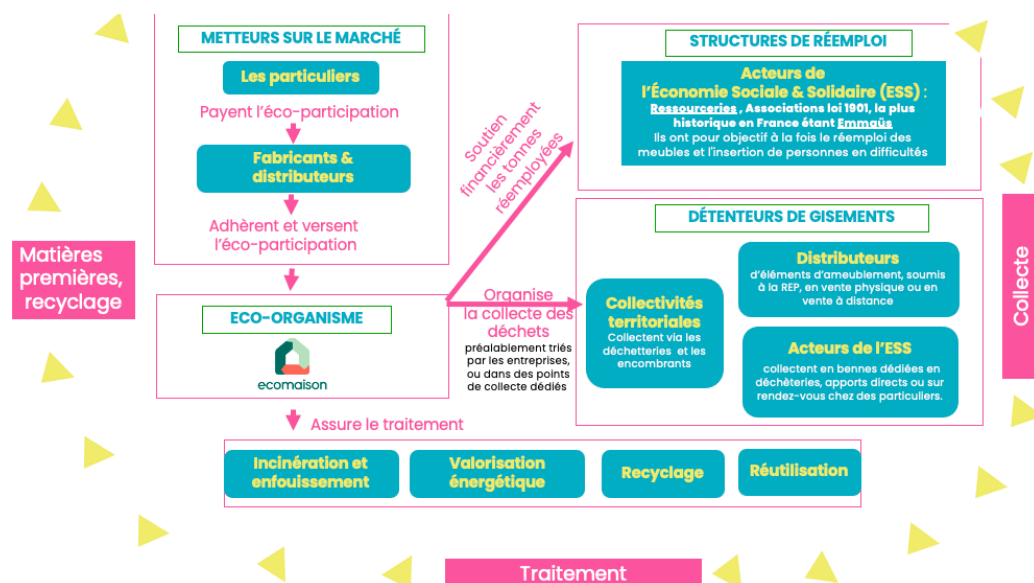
METTEURS SUR LE MARCHÉ

Les particuliers

Payent l'éco-participation

Fabricants & distributeurs

Adhèrent et versent l'éco-participation

Matières premières, recyclage

ECO-ORGANISME

ecomaison

Soutien financièrement les tonnes réemployées

Organise la collecte des déchets

préalablement triés par les entreprises, ou dans des points de collecte dédiés

STRUCTURES DE RÉEMPLOI

Acteurs de l'Économie Sociale & Solidaire (ESS) :

Ressourceries , Associations loi 1901, la plus historique en France étant Emmaüs

Ils ont pour objectif à la fois le réemploi des meubles et l'insertion de personnes en difficultés

DÉTENTEURS DE GISEMENTS

Collectivités territoriales

Collectent via les déchetteries et les encombrants

Distributeurs

d'éléments d'ameublement, soumis à la REP, en vente physique ou en vente à distance

Acteurs de l'ESS

collectent en bennes dédiées en déchèteries, apports directs ou sur rendez-vous chez des particuliers.

Collecte

Assure le traitement

Incinération et enfouissement

Valorisation énergétique

Recyclage

Réutilisation

Traitement